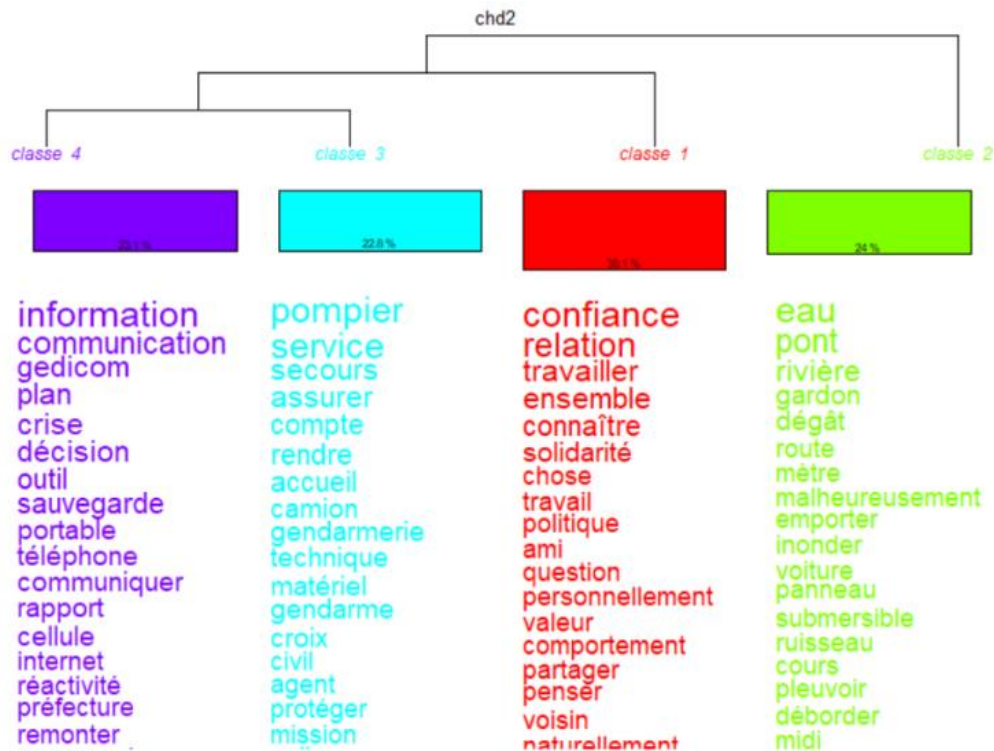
chd2

classe 4

classe 3

classe 1

classe 2

23.1 %

22.8 %

30.1 %

24 %

information
communication
gedicom
plan
crise
décision
outil
sauvegarde
portable
téléphone
communiquer
rapport
cellule
internet
réactivité
préfecture
remonter

pompier
service
secours
assurer
compte
rendre
accueil
camion
gendarmerie
technique
matériel
gendarme
croix
civil
agent
protéger
mission

confiance
relation
travailler
ensemble
connaître
solidarité
chose
travail
politique
ami
question
personnellement
valeur
comportement
partager
penser
voisin
naturellement

eau
pont
rivière
gardon
dégât
route
mètre
malheureusement
emporter
inonder
voiture
panneau
submersible
ruisseau
cours
pleuvoir
déborder
midi